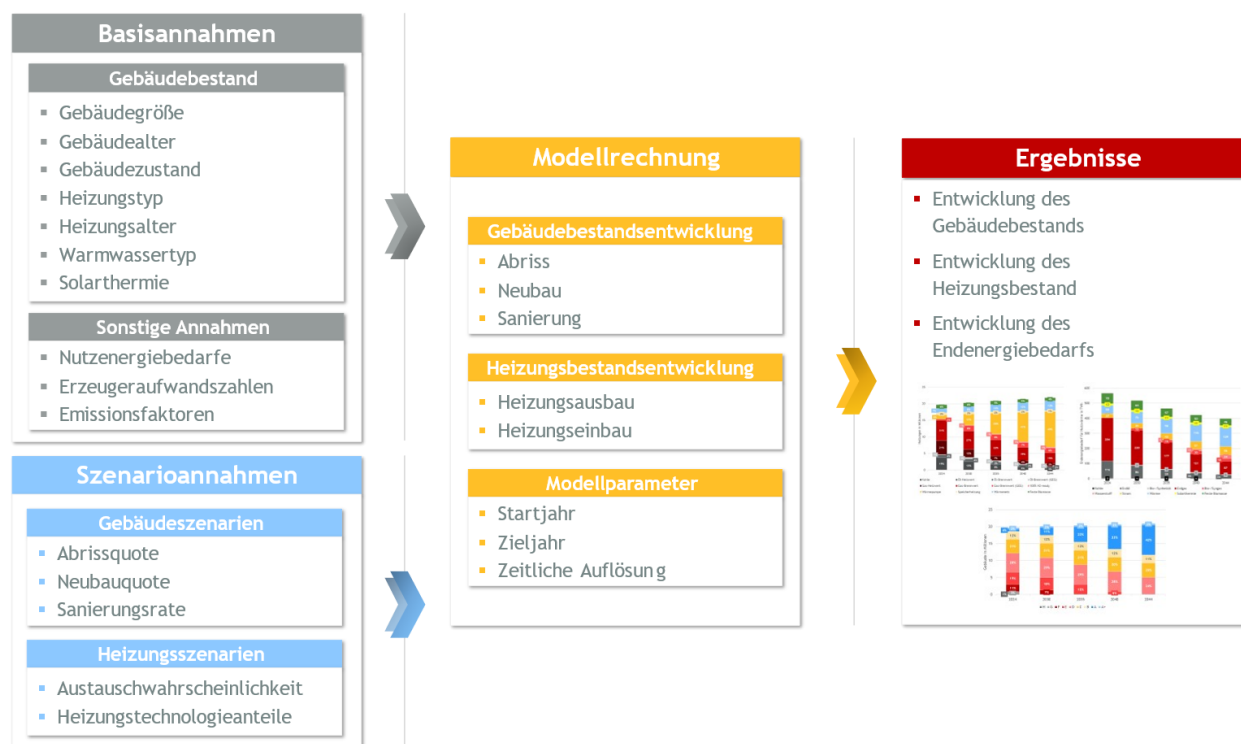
Basisannahmen

Gebäudebestand

- Gebäudegröße
- Gebäudealter
- Gebäudezustand
- Heizungstyp
- Heizungsalter
- Warmwassertyp
- Solarthermie

Sonstige Annahmen

- Nutzenergiebedarfe
- Erzeugeraufwandszahlen
- Emissionsfaktoren

Szenarioannahmen

Gebäudeszenarien

- Abrissquote
- Neubauquote
- Sanierungsrate

Heizungsszenarien

- Austauschwahrscheinlichkeit
- Heizungstechnologieanteile

Modellrechnung

Gebäudebestandsentwicklung

- Abriss
- Neubau
- Sanierung

Heizungsbestandsentwicklung

- Heizungsausbau
- Heizungseinbau

Modellparameter

- Startjahr
- Zieljahr
- Zeitliche Auflösung

Ergebnisse

- Entwicklung des Gebäudebestands
- Entwicklung des Heizungsbestand
- Entwicklung des Endenergiebedarfs

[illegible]